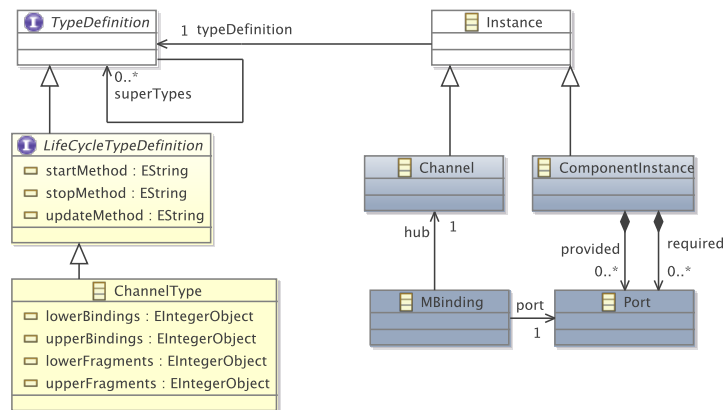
TypeDefinition

1 typeDefinition

Instance

0..*
superTypes

LifeCycleTypeDefinition
startMethod : EString
stopMethod : EString
updateMethod : EString

Channel

ComponentInstance

hub 1

provided
0..*

required
0..*

ChannelType
lowerBindings : EIntegerObject
upperBindings : EIntegerObject
lowerFragments : EIntegerObject
upperFragments : EIntegerObject

MBinding

port
1

Port